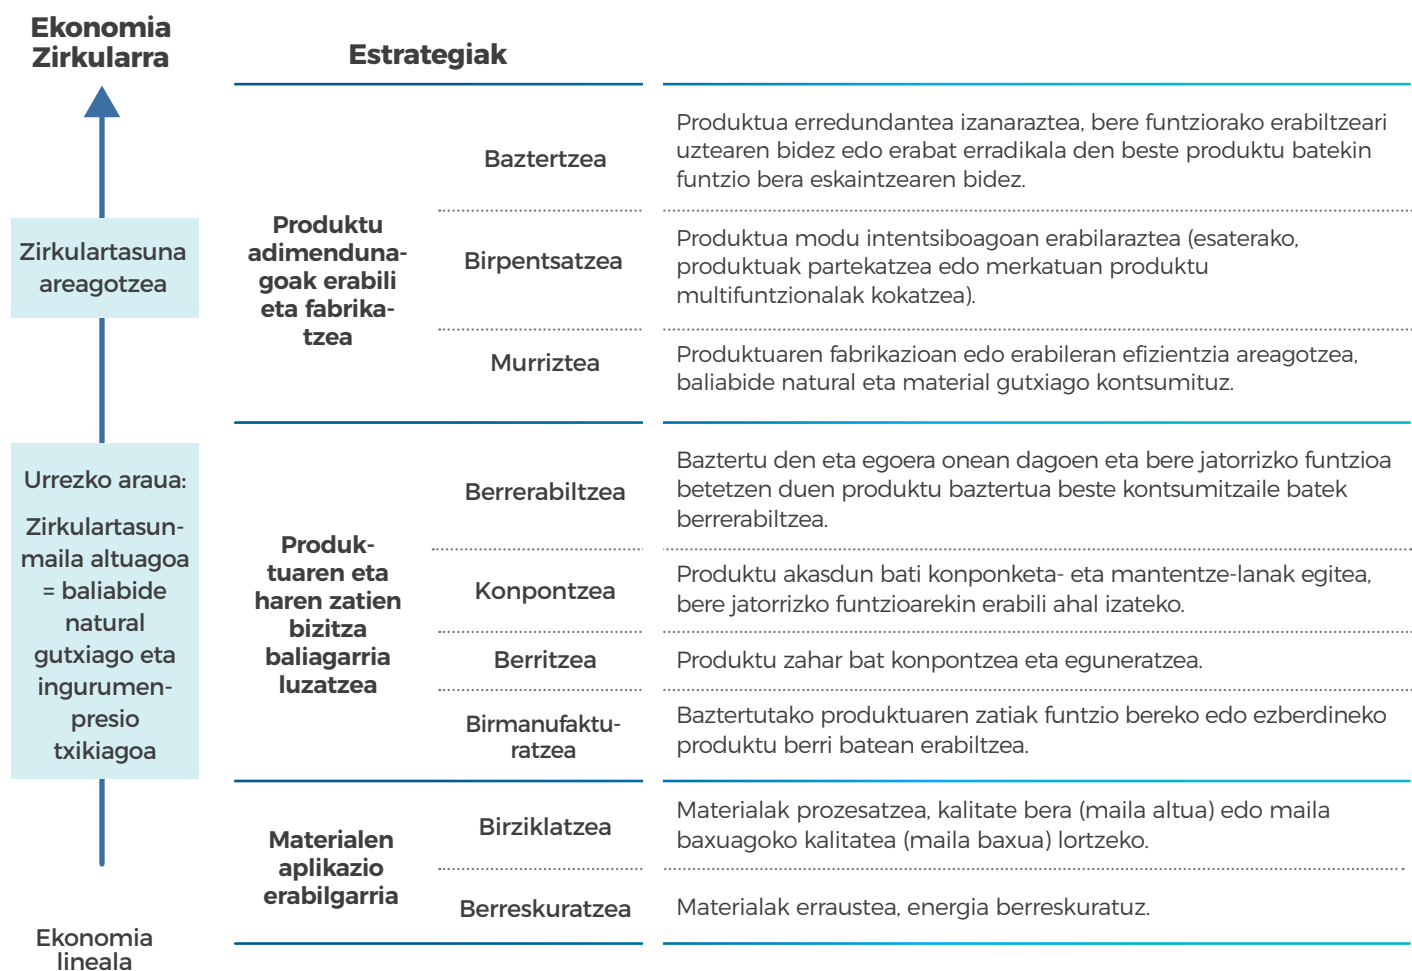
Ekonomia Zirkularra

Estrategiak

Zirkulartasuna areagotzea

Urrezko araua:

Zirkulartasunmaila altuagoa = baliabide natural gutxiago eta ingurumenpresio txikiagoa

Ekonomia lineala

| | | |
|---|---|---|
| Produktu adimendunagoak erabili eta fabrikatzea | Baztertzea | Produktua erredundantea izanaraztea, bere funtziorako erabiltzeari uztearen bidez edo erabat erradikala den beste produktu batekin funtzio bera eskaintzearen bidez. |
| | Birpentsatzea | Produktua modu intentsiboagoan erabilaraztea (esaterako, produktuak partekatzea edo merkatuan produktu multifuntzionalak kokatzea). |
| | Murriztea | Produktuaren fabrikazioan edo erabileran efizientzia areagotzea, baliabide natural eta material gutxiago kontsumituz. |
| Produktuaren eta haren zatien bizitza baliagarria luzatzea | Berrerabiltzea | Baztertu den eta egoera onean dagoen eta bere jatorrizko funtzioa betetzen duen produktu baztertua beste kontsumitzaile batek berrerabiltzea. |
| | Konpontzea | Produktu akasdun bati konponketa- eta mantentze-lanak egitea, bere jatorrizko funtzioarekin erabili ahal izateko. |
| | Berritzea | Produktu zahar bat konpontzea eta eguneratzea. |
| | Birmanufakturatzea | Baztertutako produktuaren zatiak funtzio bereko edo ezberdineko produktu berri batean erabiltzea. |
| Materialen aplikazio erabilgarria | Birziklatzea | Materialak prozesatzea, kalitate bera (maila altua) edo maila baxuagoko kalitatea (maila baxua) lortzeko. |
| | Berreskuratzea | Materialak erraustea, energia berreskuratuz. |